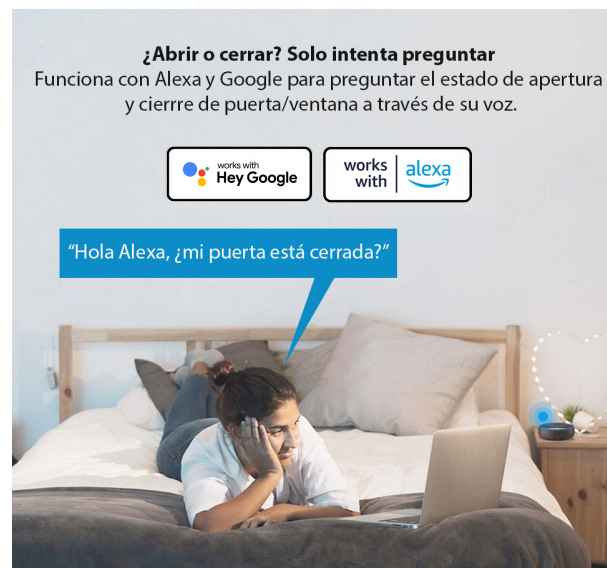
¿Abrir o cerrar? Solo intenta preguntar
Funciona con Alexa y Google para preguntar el estado de apertura y cierrre de puerta/ventana a través de su voz.

works with
Hey Google

works with
alexa

"Hola Alexa, ¿mi puerta está cerrada?"